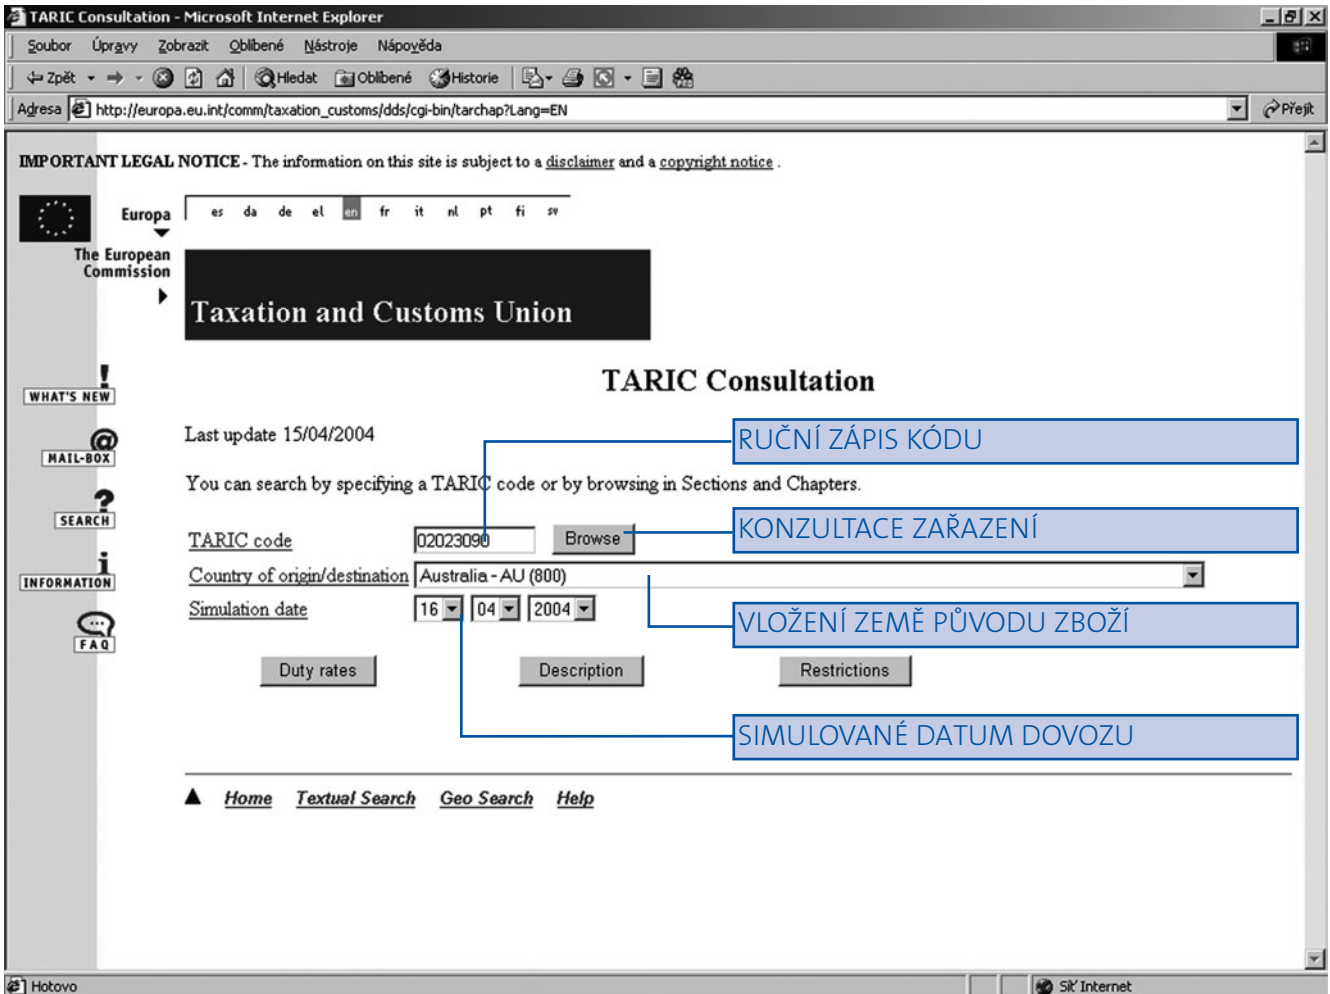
TARIC Consultation - Microsoft Internet Explorer

Soubor Úpravy Zobrazit Oblíbené Nástroje Nápověda

Zpět Hledat Oblíbené Historie

Adresa http://europa.eu.int/comm/taxation_customs/dds/cgi-bin/tarchap?Lang=EN Přejít

IMPORTANT LEGAL NOTICE - The information on this site is subject to a disclaimer and a copyright notice .

Europa

es da de el en fr it nl pt fi sv

The European Commission

Taxation and Customs Union

WHAT'S NEW

MAIL-BOX

SEARCH

INFORMATION

FAQ

TARIC Consultation

Last update 15/04/2004

You can search by specifying a TARIC code or by browsing in Sections and Chapters.

RUČNÍ ZÁPIS KÓDU

KONZULTACE ZAŘAZENÍ

VLOŽENÍ ZEMĚ PŮVODU ZBOŽÍ

SIMULOVANÉ DATUM DOVOZU

TARIC code 02023090 Browse

Country of origin/destination Australia - AU (800)

Simulation date 16 04 2004

Duty rates Description Restrictions

Home Textual Search Geo Search Help

Hotovo

Síť Internet